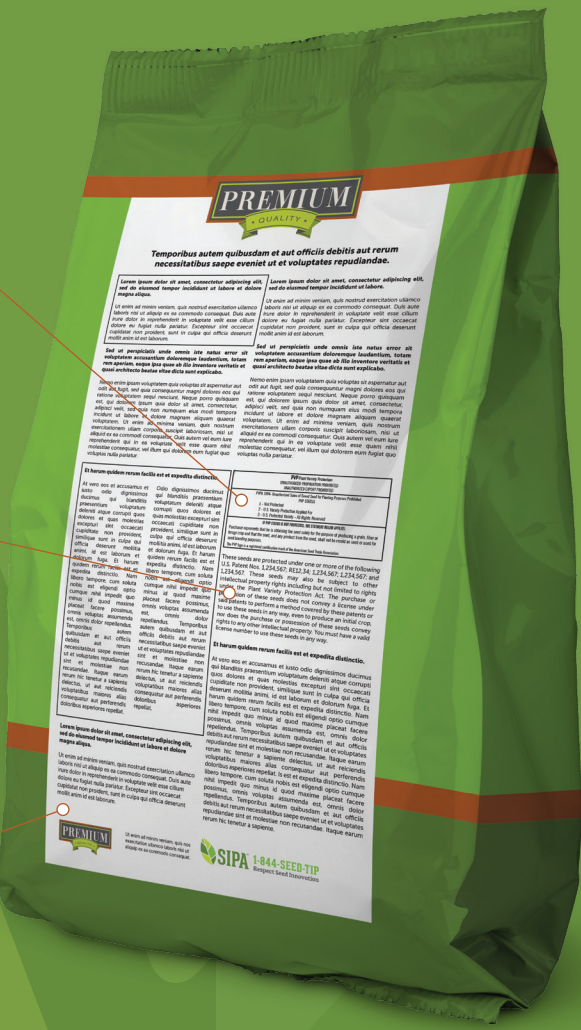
PREMIUM
QUALITY

Temporibus autem quibusdam et aut officiis debitis aut rerum necessitatibus saepe eveniet ut et voluptates repudiandae.

Lorem ipsum dolor sit amet, consectetur adipiscing elit, sed do eiusmod tempor incididunt ut labore et dolore magna aliqua.

Ut enim ad minim veniam, quis nostrud exercitation ullamco laboris nisi ut aliquip ex ea commodo consequat. Duis aute irure dolor in reprehenderit in voluptate velit esse cillum dolore eu fugiat nulla pariatur. Excepteur sint occaecat cupidatat non proident, sunt in culpa qui officia deserunt mollit anim id est laborum.

Sed ut perspiciatis unde omnis iste natus error sit voluptatem accusantium doloremque laudantium, totam rem aperiam, eaque ipsa quae ab illo inventore veritatis et quasi architecto beatae vitae dicta sunt explicabo.

Nemo enim ipsam voluptatem quia voluptas sit aspernatur aut odit aut fugit, sed quia consequuntur magni dolores eos qui ratione voluptatem sequi nesciunt. Neque porro quisquam est, qui dolorem ipsum quia dolor sit amet, consectetur, adipisci velit, sed quia non numquam eius modi tempora incidunt ut labore et dolore magnam aliquam quaerat voluptatem. Ut enim ad minima veniam, quis nostrum exercitationem ullam corporis suscipit laboriosam, nisi ut aliquid ex ea commodi consequatur. Quis autem vel eum iure reprehenderit qui in ea voluptate velit esse quam nihil molestiae consequatur, vel illum qui dolorem eum fugiat quo voluptas nulla pariatur.

Lorem ipsum dolor sit amet, consectetur adipiscing elit, sed do eiusmod tempor incididunt ut labore et dolore magna aliqua.

Ut enim ad minim veniam, quis nostrud exercitation ullamco laboris nisi ut aliquip ex ea commodo consequat. Duis aute irure dolor in reprehenderit in voluptate velit esse cillum dolore eu fugiat nulla pariatur. Excepteur sint occaecat cupidatat non proident, sunt in culpa qui officia deserunt mollit anim id est laborum.

Sed ut perspiciatis unde omnis iste natus error sit voluptatem accusantium doloremque laudantium, totam rem aperiam, eaque ipsa quae ab illo inventore veritatis et quasi architecto beatae vitae dicta sunt explicabo.

Nemo enim ipsam voluptatem quia voluptas sit aspernatur aut odit aut fugit, sed quia consequuntur magni dolores eos qui ratione voluptatem sequi nesciunt. Neque porro quisquam est, qui dolorem ipsum quia dolor sit amet, consectetur, adipisci velit, sed quia non numquam eius modi tempora incidunt ut labore et dolore magnam aliquam quaerat voluptatem. Ut enim ad minima veniam, quis nostrum exercitationem ullam corporis suscipit laboriosam, nisi ut aliquid ex ea commodi consequatur. Quis autem vel eum iure reprehenderit qui in ea voluptate velit esse quam nihil molestiae consequatur, vel illum qui dolorem eum fugiat quo voluptas nulla pariatur.

Et harum quidem rerum facilis est et expedita distinctio.

At vero eos et accusamus et iusto odio dignissimos ducimus qui blanditiis praesentium voluptatum deleniti atque corrupti quos dolores et quas molestias excepturi sint occaecati cupiditate non provident, similique sunt in culpa qui officia deserunt mollitia animi, id est laborum et dolorum fuga. Et harum quidem rerum facilis est et expedita distinctio. Nam libero tempore, cum soluta nobis est eligendi optio cumque nihil impedit quo minus id quod maxime placeat facere possimus, omnis voluptas assumenda est, omnis dolor repellendus. Temporibus autem quibusdam et aut officiis debitis aut rerum necessitatibus saepe eveniet ut et voluptates repudiandae sint et molestiae non recusandae. Itaque earum rerum hic tenetur a sapiente delectus, ut aut reiciendis voluptatibus maiores alias consequatur aut perferendis doloribus asperiores repellat.

PVP Plant Variety Protection
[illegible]
1 - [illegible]
2 - U.S. Variety Protection Applied For
3 - U.S. Protected Variety - All Rights Reserved
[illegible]

These seeds are protected under one or more of the following U.S. Patent Nos. 1,234,567; RE12,34; 1,234,567; 1,234,567; and 1,234,567. These seeds may also be subject to other intellectual property rights including but not limited to rights under the Plant Variety Protection Act. The purchase or possession of these seeds does not convey a license under said patents to perform a method covered by these patents or to use these seeds in any way, even to produce an initial crop, nor does the purchase or possession of these seeds convey rights to any other intellectual property. You must have a valid license number to use these seeds in any way.

Et harum quidem rerum facilis est et expedita distinctio.

At vero eos et accusamus et iusto odio dignissimos ducimus qui blanditiis praesentium voluptatum deleniti atque corrupti quos dolores et quas molestias excepturi sint occaecati cupiditate non provident, similique sunt in culpa qui officia deserunt mollitia animi, id est laborum et dolorum fuga. Et harum quidem rerum facilis est et expedita distinctio. Nam libero tempore, cum soluta nobis est eligendi optio cumque nihil impedit quo minus id quod maxime placeat facere possimus, omnis voluptas assumenda est, omnis dolor repellendus. Temporibus autem quibusdam et aut officiis debitis aut rerum necessitatibus saepe eveniet ut et voluptates repudiandae sint et molestiae non recusandae. Itaque earum rerum hic tenetur a sapiente delectus, ut aut reiciendis voluptatibus maiores alias consequatur aut perferendis doloribus asperiores repellat. Et harum quidem rerum facilis est et expedita distinctio. Nam libero tempore, cum soluta nobis est eligendi optio cumque nihil impedit quo minus id quod maxime placeat facere possimus, omnis voluptas assumenda est, omnis dolor repellendus. Temporibus autem quibusdam et aut officiis debitis aut rerum necessitatibus saepe eveniet ut et voluptates repudiandae sint et molestiae non recusandae. Itaque earum rerum hic tenetur a sapiente.

PREMIUM

Ut enim ad minim veniam, quis nos exercitation ullamco laboris nisi ut aliquip ex ea commodo consequat.

SIPA 1-844-SEED-TIP
Respect Seed Innovation